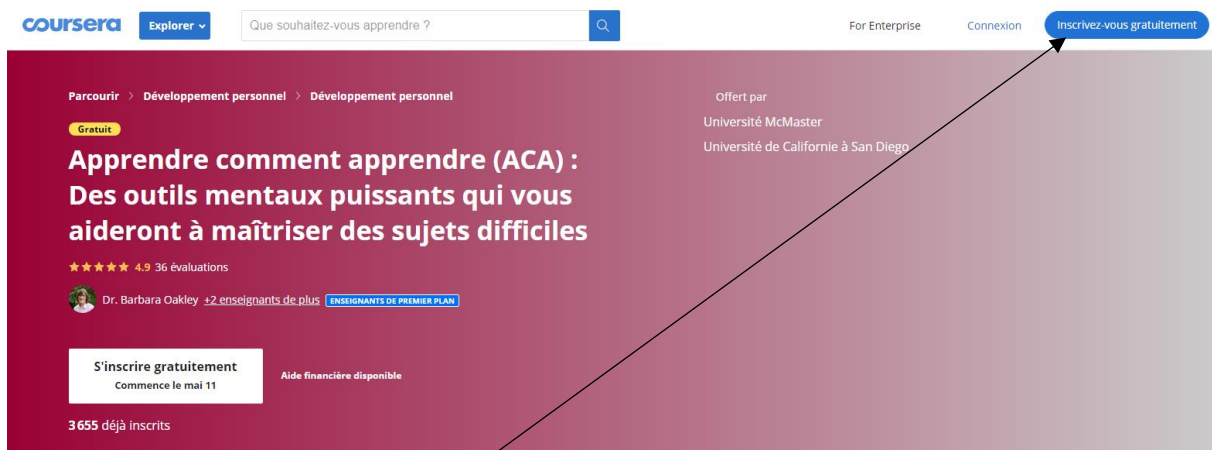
coursera Explorer Que souhaitez-vous apprendre ? For Enterprise Connexion Inscrivez-vous gratuitement

Parcourir > Développement personnel > Développement personnel

Gratuit

Apprendre comment apprendre (ACA) : Des outils mentaux puissants qui vous aideront à maîtriser des sujets difficiles

4.9 36 évaluations

Dr. Barbara Oakley +2 enseignants de plus ENSEIGNANTS DE PREMIER PLAN

S'inscrire gratuitement
Commence le mai 11

Aide financière disponible

3 655 déjà inscrits

Offert par
Université McMaster
Université de Californie à San Diego